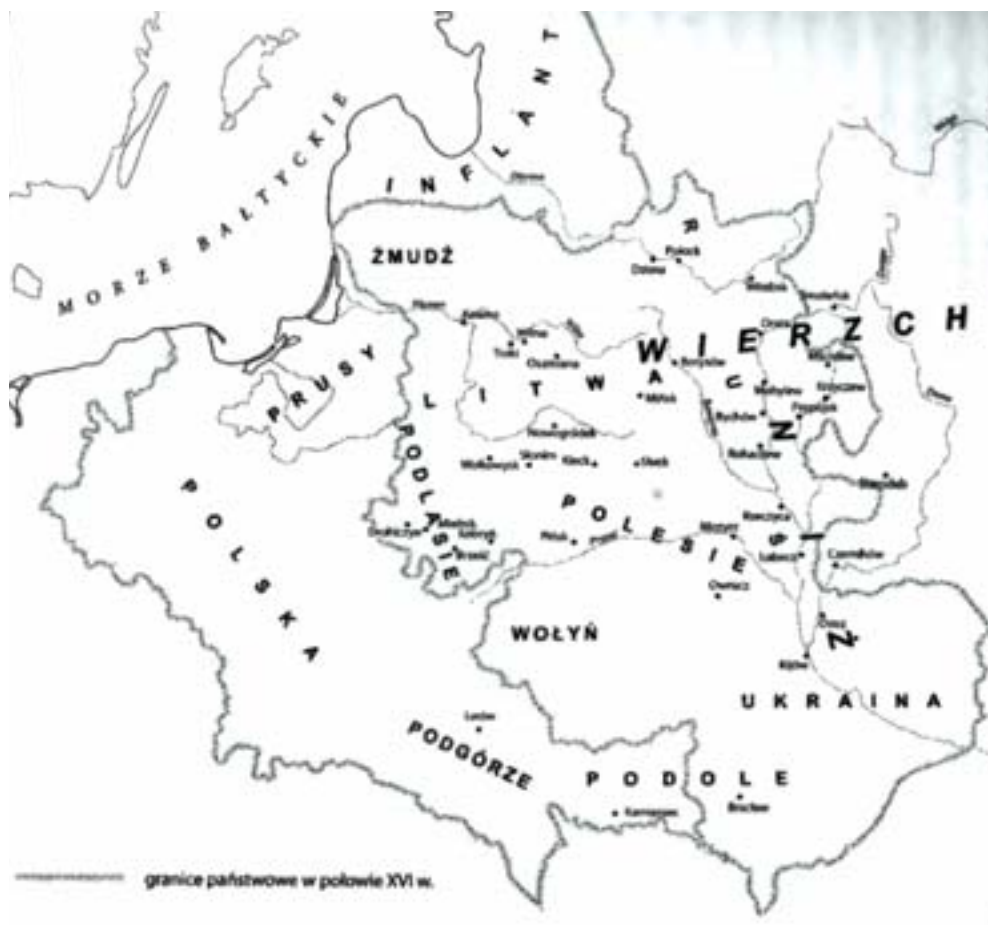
MORZE BAŁTYCKIE

INFLANT

ŻMUDŹ

PRUSY

LITWA

PODLASIE

POLSKA

WIERZCH

RUŚ

ZZ

POLESIE

WOŁYŃ

UKRAINA

PODGÓRZE

PODOLE

Połock
Mińsk
Nowogródek
Słuck
Brześć
Wilno
Troki
Kowno
Grodno
Mozyr
Owrucz
Kijów
Czernihów
Lwów
Kamieniec
Bracław
Kaczyca
Lubecz
Bobrujsk
Rohaczów
Mohylew
Orsza
Witebsk
Smoleńsk
Borysów
Wołkowysk
Pińsk
Drohiczyn
Mielnik
Bielsk
Kleck

granice państwowe w połowie XVI w.